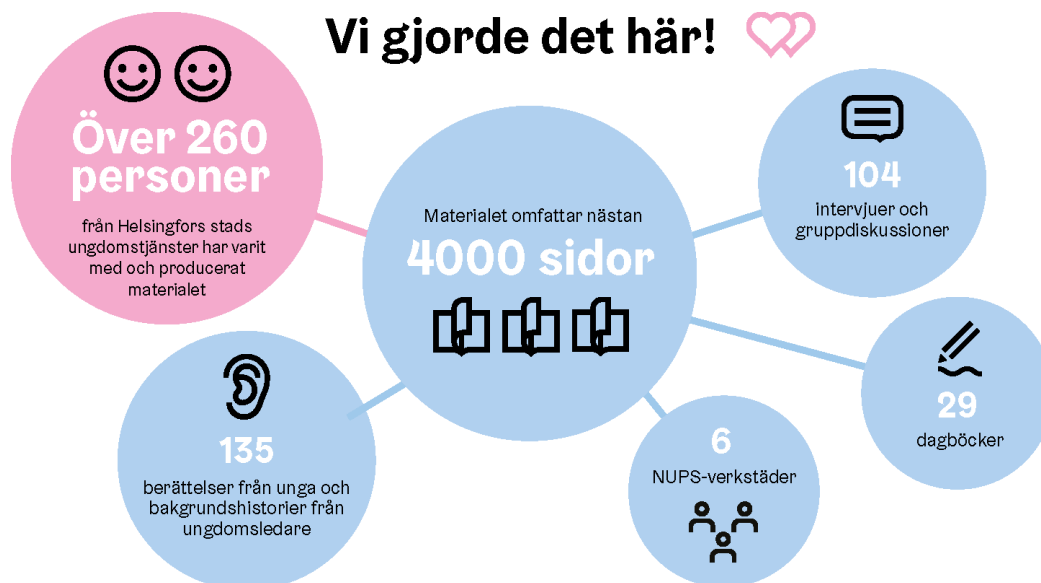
Vi gjorde det här!

Över 260 personer

från Helsingfors stads ungdomstjänster har varit med och producerat materialet

Materialet omfattar nästan

4000 sidor

104

intervjuer och gruppdiskussioner

29

dagböcker

135

berättelser från unga och bakgrundshistorier från ungdomsledare

6

NUPS-verkstäder